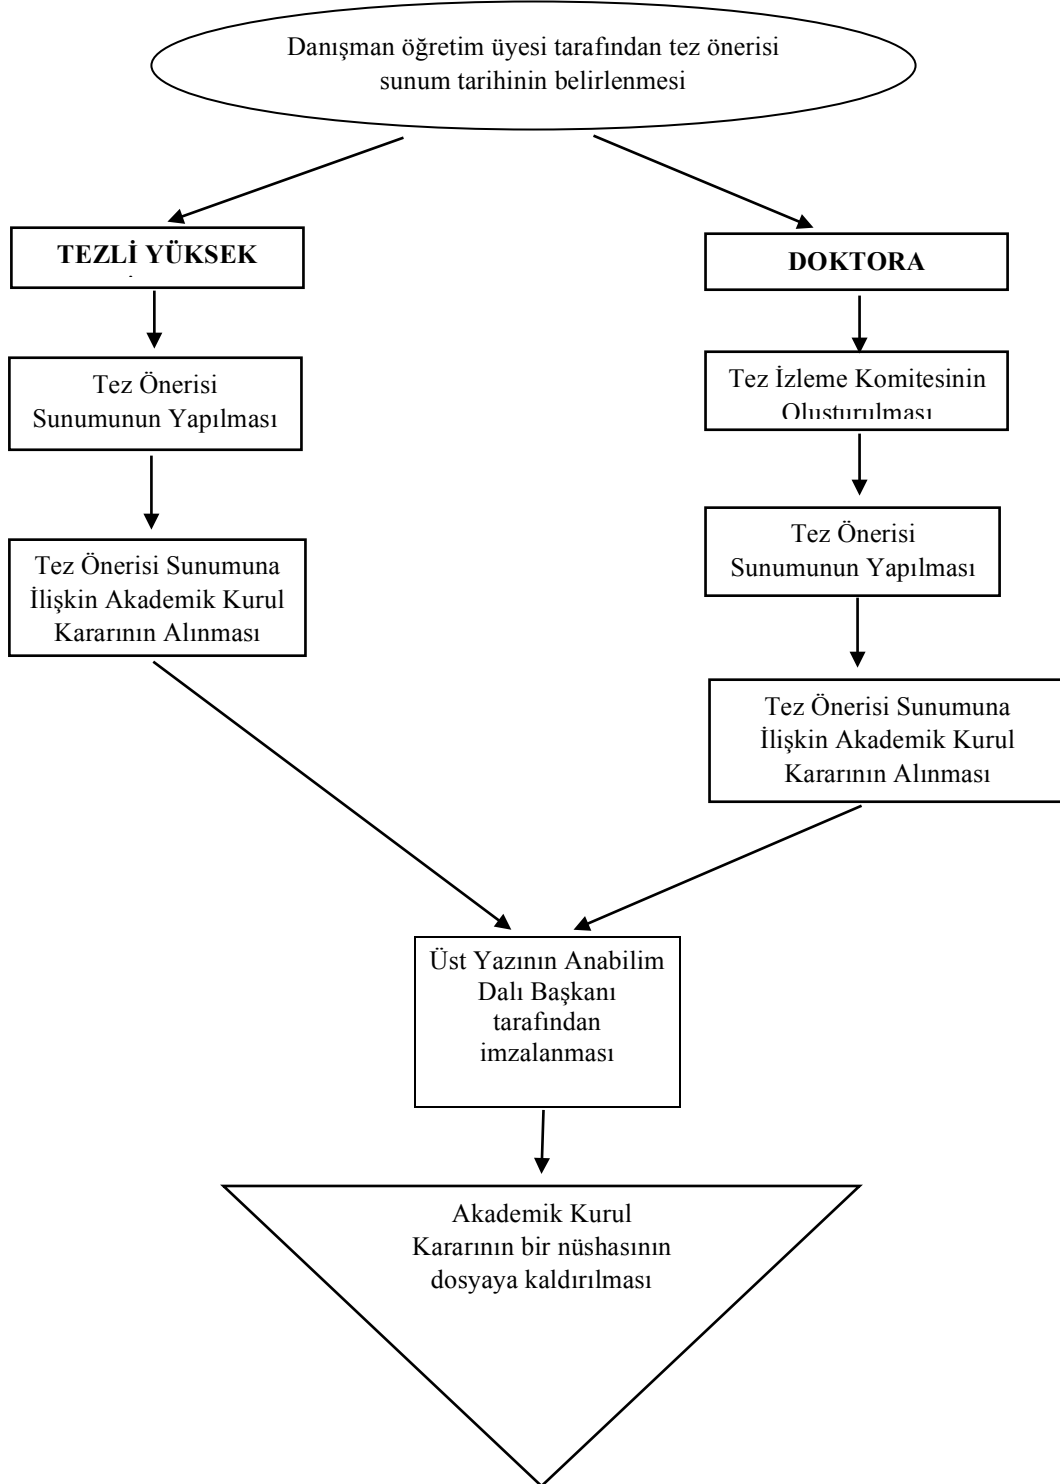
Danışman öğretim üyesi tarafından tez önerisi sunum tarihinin belirlenmesi

TEZLİ YÜKSEK

DOKTORA

Tez Önerisi Sunumunun Yapılması

Tez İzleme Komitesinin Oluşturulması

Tez Önerisi Sunumuna İlişkin Akademik Kurul Kararının Alınması

Tez Önerisi Sunumunun Yapılması

Tez Önerisi Sunumuna İlişkin Akademik Kurul Kararının Alınması

Üst Yazının Anabilim Dalı Başkanı tarafından imzalanması

Akademik Kurul Kararının bir nüshasının dosyaya kaldırılması